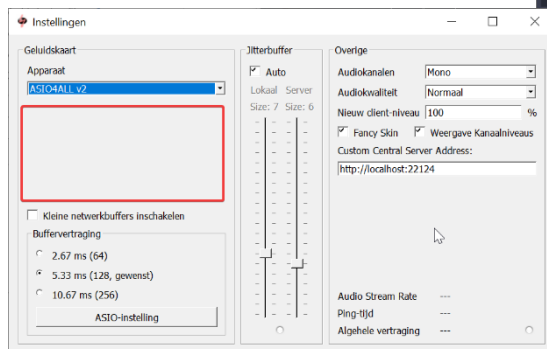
Instellingen

Geluidskaart

Apparaat

ASIO4ALL v2

Kleine netwerkbuffers inschakelen

Buffervertraging

2.67 ms (64)

5.33 ms (128, gewenst)

10.67 ms (256)

ASIO-instelling

Jitterbuffer

Auto

Lokaal Server

Size: 7 Size: 6

Overige

Audiokanalen Mono

Audiokwaliteit Normaal

Nieuw client-niveau 100 %

Fancy Skin

Weergave Kanaalniveaus

Custom Central Server Address:

http://localhost:22124

Audio Stream Rate ---

Ping-tijd ---

Algehele vertraging ---